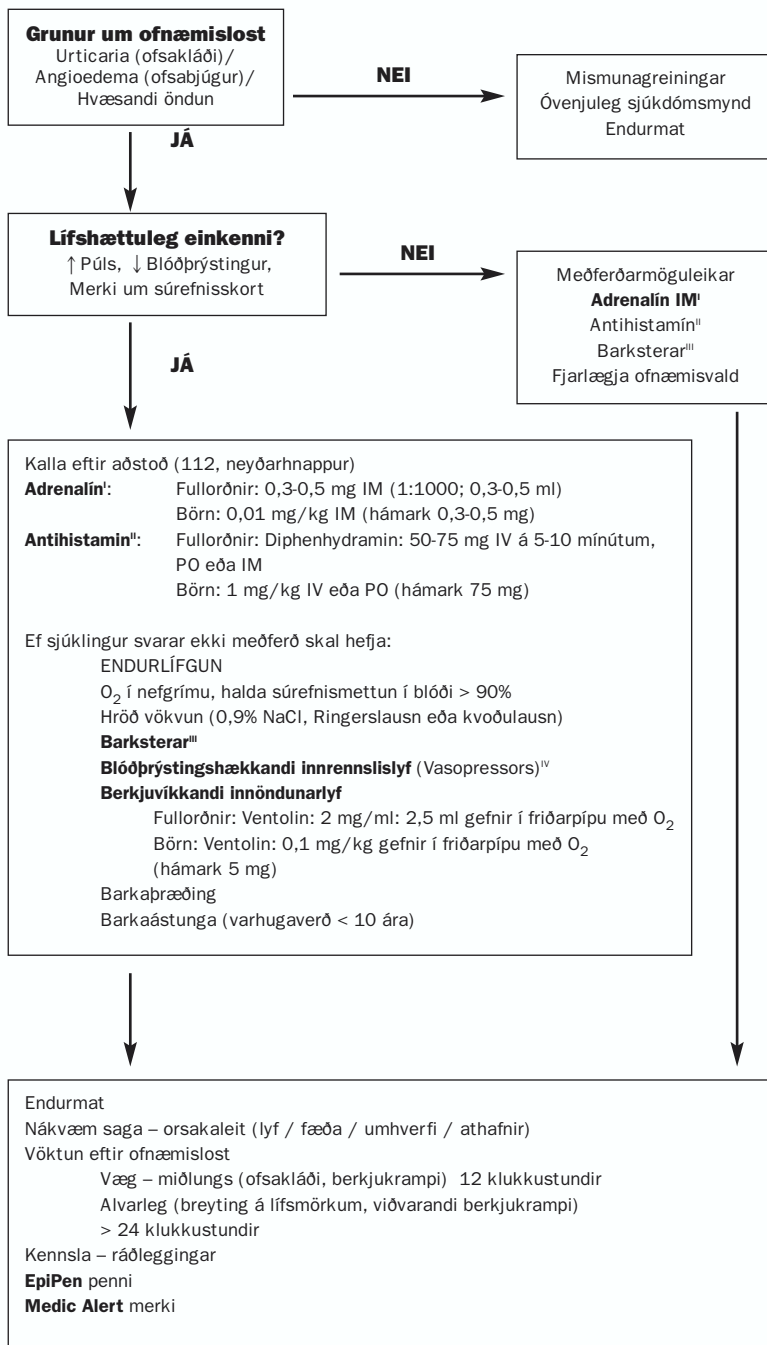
**Grunur um ofnæmislost**
Urticaria (ofsakláði)/
Angioedema (ofsabjúgur)/
Hvæsandi öndun

NEI

Mismunagreiningar
Óvenjuleg sjúkdómsmynd
Endurmat

JÁ

**Lífshættuleg einkenni?**
↑ Púls, ↓ Blóðþrýstingur,
Merki um súrefnisskort

NEI

Meðferðarmöguleikar
**Adrenalín IM**$^{I}$
Antihistamín$^{II}$
Barksterar$^{III}$
Fjarlægja ofnæmisvald

JÁ

Kalla eftir aðstoð (112, neyðarhnappur)
**Adrenalín**$^{I}$: Fullorðnir: 0,3-0,5 mg IM (1:1000; 0,3-0,5 ml)
Börn: 0,01 mg/kg IM (hámark 0,3-0,5 mg)
**Antihistamin**$^{II}$: Fullorðnir: Diphenhydramin: 50-75 mg IV á 5-10 mínútum, PO eða IM
Börn: 1 mg/kg IV eða PO (hámark 75 mg)

Ef sjúklingur svarar ekki meðferð skal hefja:
ENDURLÍFGUN
$O_2$ í nefgrímu, halda súrefnismettun í blóði > 90%
Hröð vökvun (0,9% NaCl, Ringerslausn eða kvoðulausn)
**Barksterar**$^{III}$
**Blóðþrýstingshækkandi innrennslislyf** (Vasopressors)$^{IV}$
**Berkjuvíkkandi innöndunarlyf**
Fullorðnir: Ventolin: 2 mg/ml: 2,5 ml gefnir í friðarpípu með $O_2$
Börn: Ventolin: 0,1 mg/kg gefnir í friðarpípu með $O_2$ (hámark 5 mg)
Barkaþræðing
Barkaástunga (varhugaverð < 10 ára)

Endurmat
Nákvæm saga – orsakaleit (lyf / fæða / umhverfi / athafnir)
Vöktun eftir ofnæmislost
Væg – miðlungs (ofsakláði, berkjukrampi) 12 klukkustundir
Alvarleg (breyting á lífsmörkum, viðvarandi berkjukrampi) > 24 klukkustundir
Kennsla – ráðleggingar
**EpiPen** penni
**Medic Alert** merki